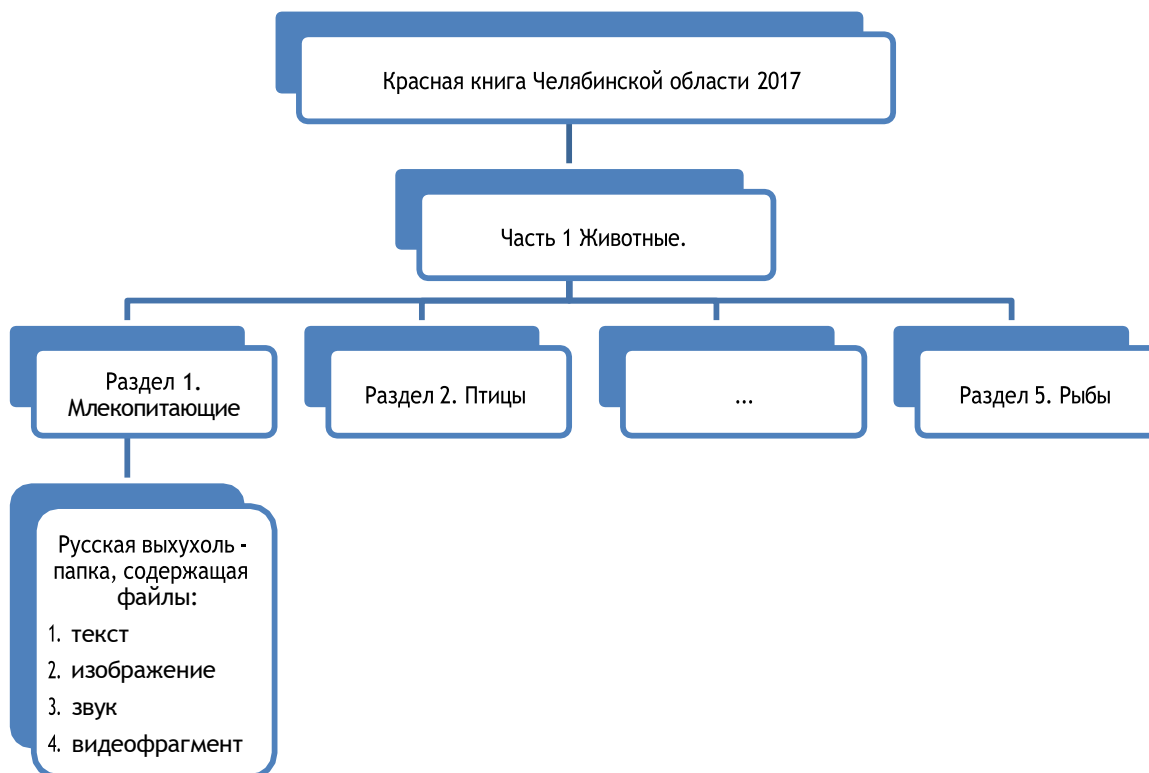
Красная книга Челябинской области 2017

Часть 1 Животные.

Раздел 1. Млекопитающие

Раздел 2. Птицы

...

Раздел 5. Рыбы

Русская выхухоль - папка, содержащая файлы:
1. текст
2. изображение
3. звук
4. видеофрагмент